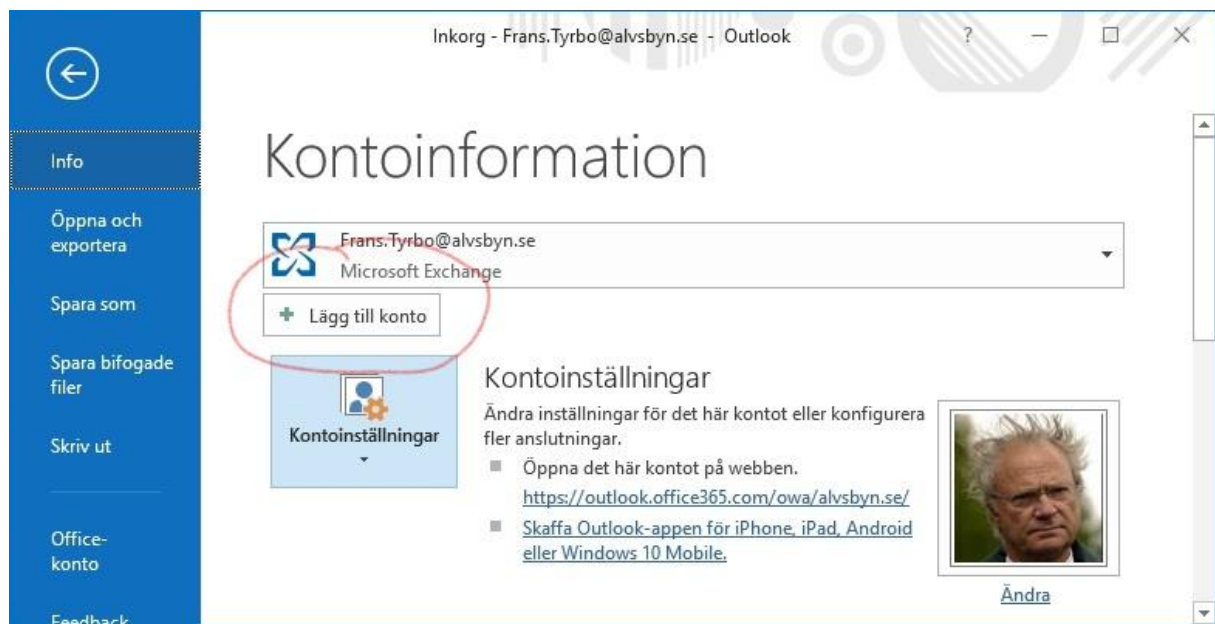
Inkorg - Frans.Tyrbo@alvsbyn.se - Outlook

?

Info

Öppna och exportera

Spara som

Spara bifogade filer

Skriv ut

Office-konto

Feedback

Kontoinformation

Frans.Tyrbo@alvsbyn.se
Microsoft Exchange

+ Lägg till konto

Kontoinställningar

Kontoinställningar

Ändra inställningar för det här kontot eller konfigurera fler anslutningar.

Öppna det här kontot på webben.
https://outlook.office365.com/owa/alvsbyn.se/

Skaffa Outlook-appen för iPhone, iPad, Android eller Windows 10 Mobile.

Ändra